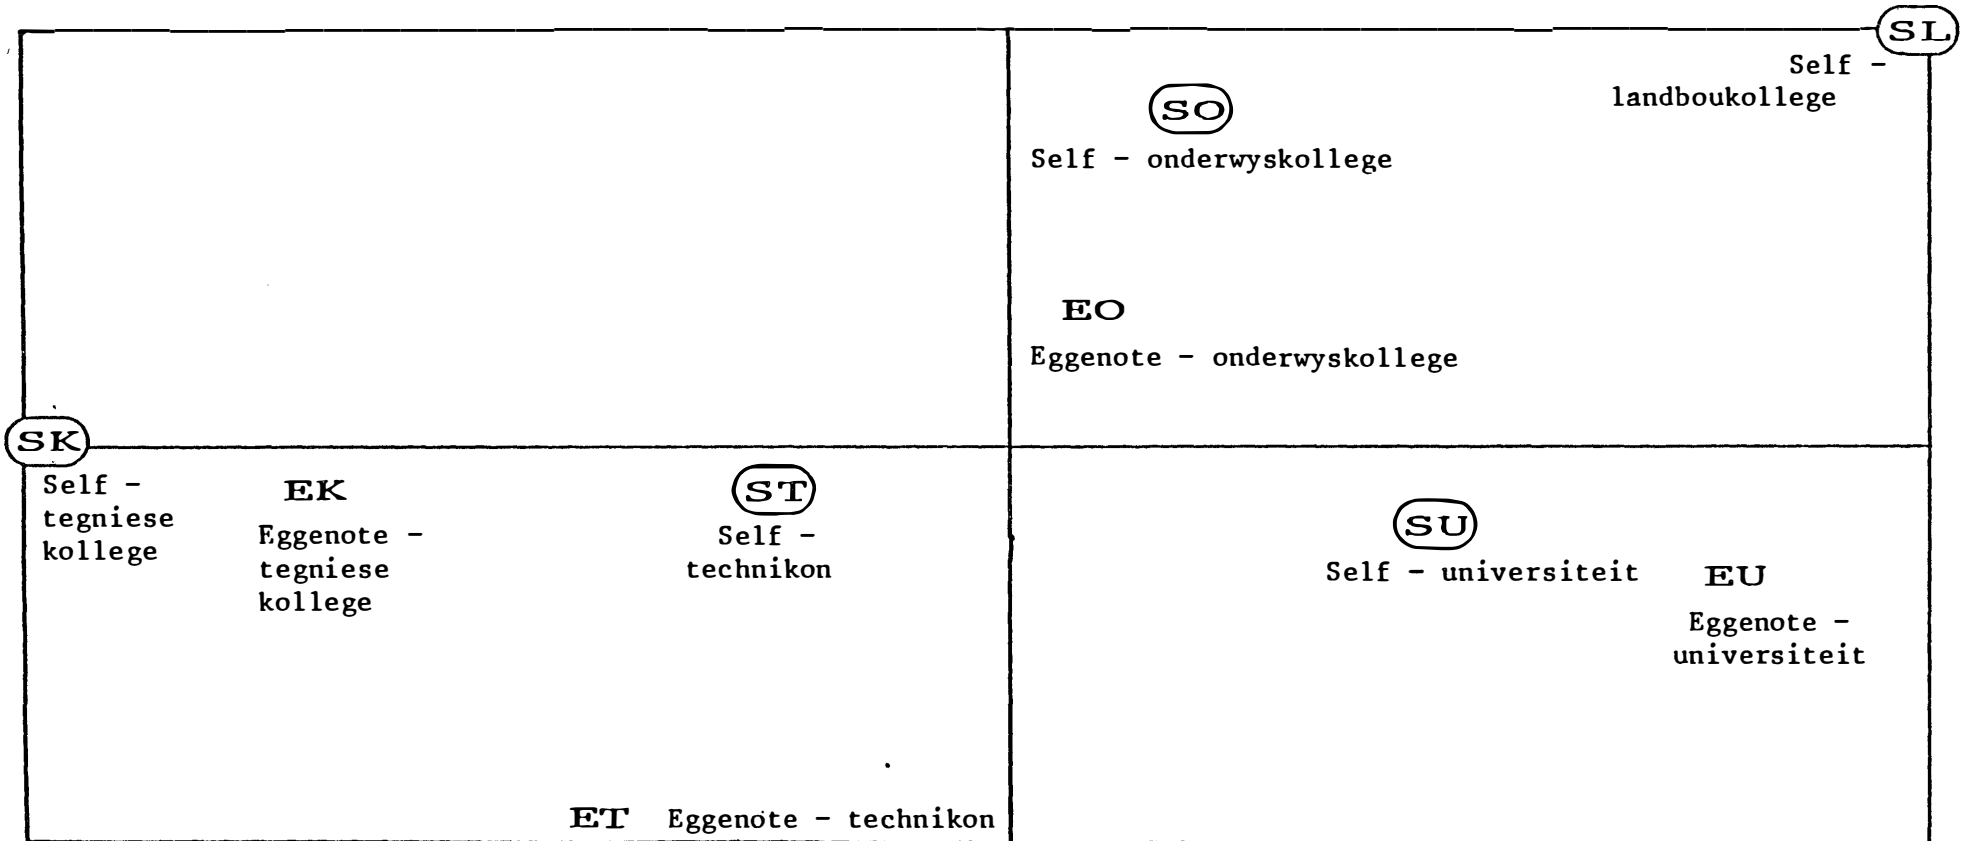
SL
Self - landboukollege

SO
Self - onderwyskollege

EO
Eggenote - onderwyskollege

SK
Self - tegniese kollege

EK
Eggenote - tegniese kollege

ST
Self - technikon

SU
Self - universiteit

EU
Eggenote - universiteit

ET Eggenote - technikon